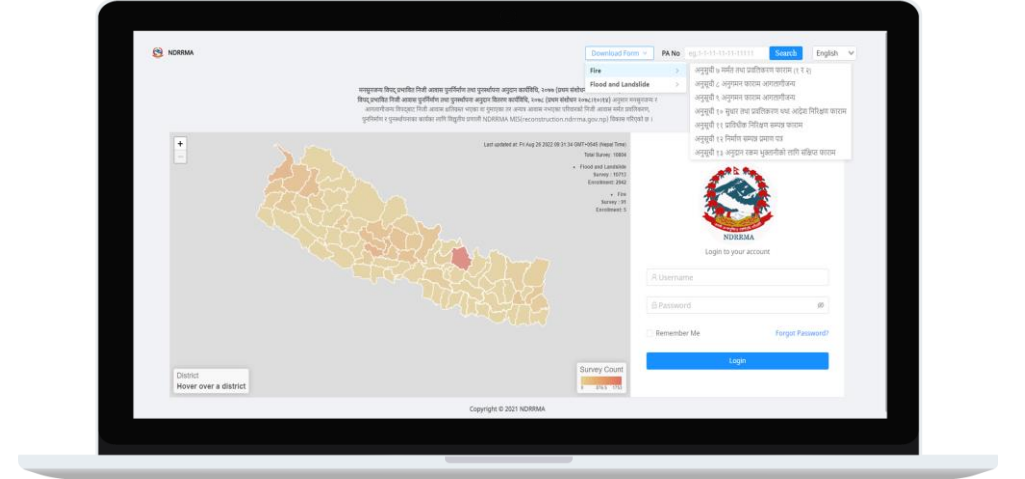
NDRRMA

Download Form PA No eg.1-1-11-11-11-11111 Search English

Fire
Flood and Landslide

अनुसूची ७ सर्वेत तथा प्रमाणिकरण फाराम (१ र २)
अनुसूची ८ अनुगमन फाराम आगलागीजन्य
अनुसूची ९ अनुगमन फाराम आगलागीजन्य
अनुसूची १० सुधार तथा प्रमाणिकरण यथा आदेश निरीक्षण फाराम
अनुसूची ११ प्राविधिक निरीक्षण सम्पन्न फाराम
अनुसूची १२ निर्माण सम्पन्न प्रमाण पत्र
अनुसूची १३ अनुदान रकम भुक्तानीको लागि बकिल फाराम

मनसुनजन्य विपद् प्रभावित निजी आवास पुनर्निर्माण तथा पुनस्थापना अनुदान कार्यविधि, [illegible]
विपद् प्रभावित निजी आवास पुनर्निर्माण तथा पुनस्थापना अनुदान वितरण कार्यविधि, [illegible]
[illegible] NDRRMA MIS(reconstruction.ndrrma.gov.np) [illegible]

+
-

Last updated at: Fri Aug 26 2022 09:31:34 GMT+0545 (Nepal Time)
Total Survey: 10604
Flood and Landslide
Survey : 10713
Enrollment: 2642
Fire
Survey : 91
Enrollment: 0

District
Hover over a district

Survey Count
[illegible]

NDRRMA
Login to your account
Username
Password
Remember Me
Forgot Password?
Login

Copyright © 2021 NDRRMA